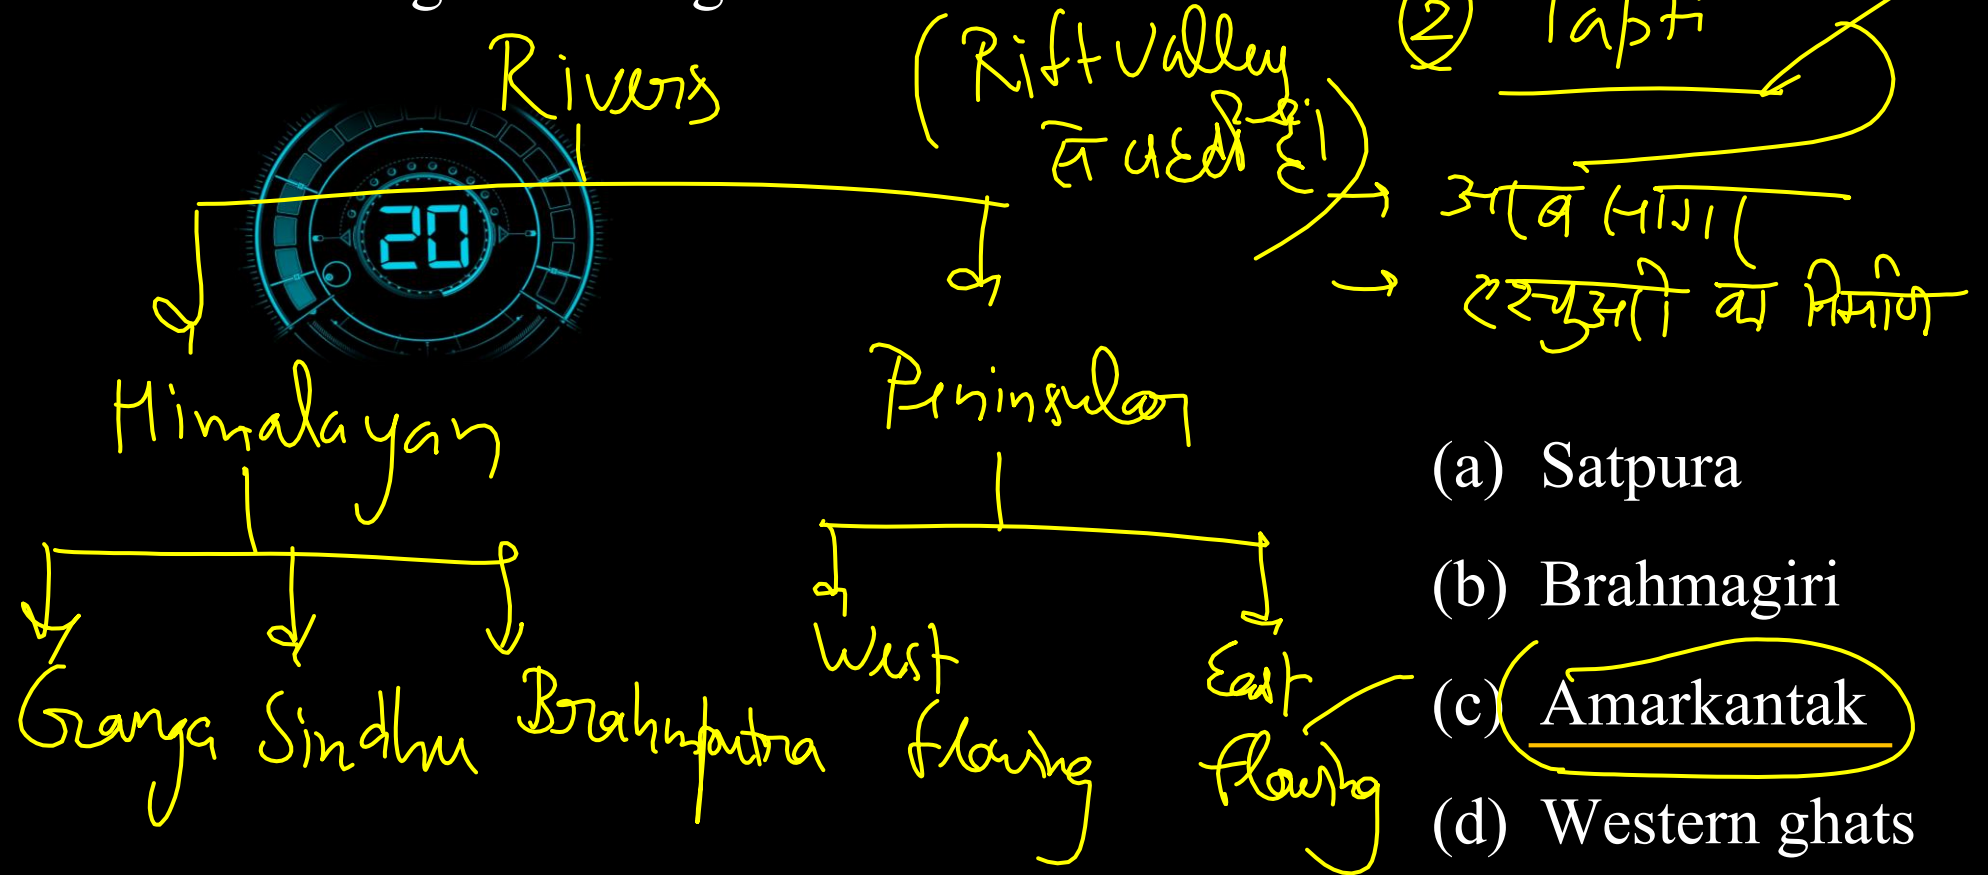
Rivers

20

Himalayan

Ganga Sindhu Brahmputra

Peninsular

West flowing

East flowing

(Rift Valley से बहती है।)

② Tapti

→ अवसादों

→ डेल्टाओं का निर्माण

(a) Satpura

(b) Brahmagiri

(c) Amarkantak

(d) Western ghats